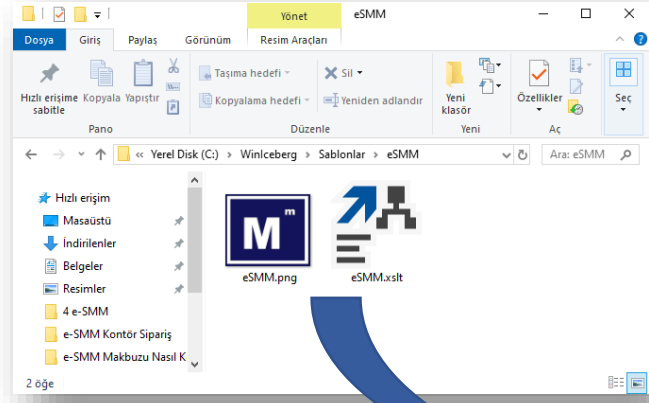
Yönet eSMM

Dosya Giriş Paylaş Görünüm Resim Araçları

Hızlı erişime sabitle Kopyala Yapıştır

Pano

Taşıma hedefi

Kopyalama hedefi

Sil

Yeniden adlandır

Düzenle

Yeni klasör

Yeni

Özellikler

Aç

Seç

« Yerel Disk (C:) › Winlceberg › Sablonlar › eSMM

Ara: eSMM

Hızlı erişim

Masaüstü

İndirilenler

Belgeler

Resimler

4 e-SMM

e-SMM Kontör Sipariş

e-SMM Makbuzu Nasıl K

M m

eSMM.png

eSMM.xslt

2 öğe